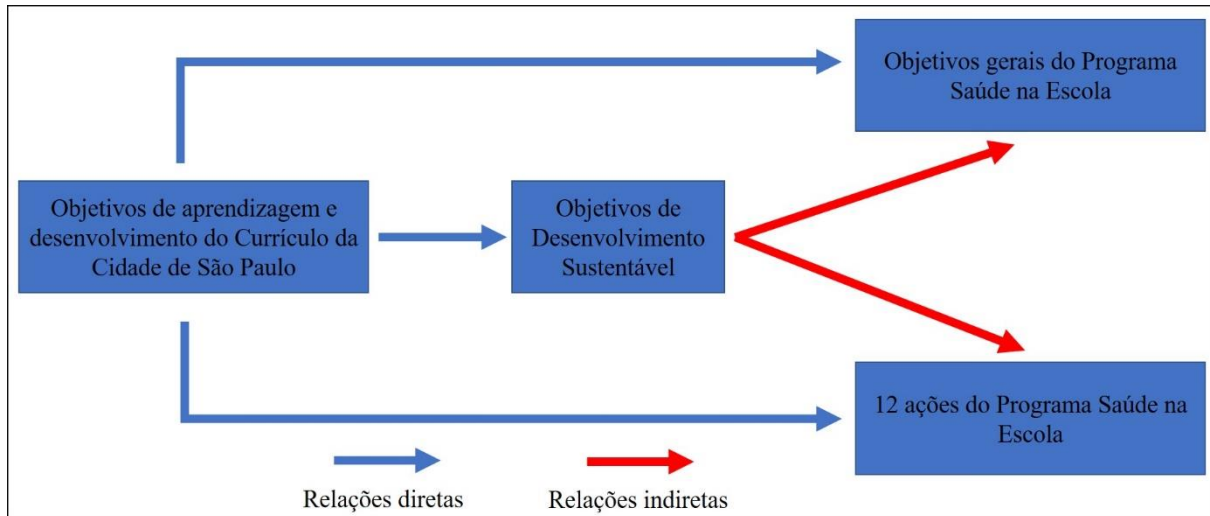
Objetivos gerais do Programa Saúde na Escola

Objetivos de aprendizagem e desenvolvimento do Currículo da Cidade de São Paulo

Objetivos de Desenvolvimento Sustentável

12 ações do Programa Saúde na Escola

Relações diretas

Relações indiretas